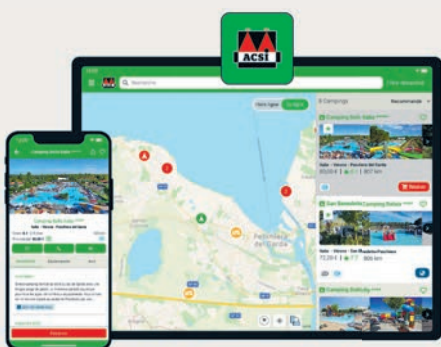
ACSI

Navigazione

Camping Bella Italia

Italia - Veneto - Peschiera del Garda

Camping Bella Italia

Italia - Veneto - Peschiera del Garda

83,50 €

Peschiera del Garda

San Benedetto Camping Relais

Italia - Veneto - San Benedetto/Peschiera

72,00 €

Camping Bella Italia

Italia - Veneto - Peschiera del Garda

Prenota

Camping Butterfly

Prenota